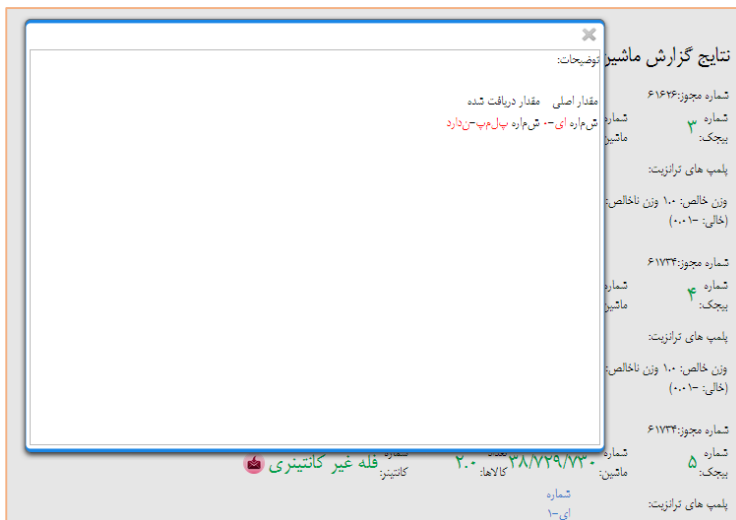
×
توضیحات:
مقدار اصلی مقدار دریافت شده
شماره ای-۰ شماره پلمپ-ندارد

نتایج گزارش ماشین
شماره مجوز:۶۱۶۲۶
شماره پیچک: ۳
شماره ماشین
پلمپ های ترانزیت:
وزن خالص: ۱۰ وزن ناخالص
(خالی: -۰.۰۱)
شماره مجوز:۶۱۷۳۴
شماره پیچک: ۴
شماره ماشین
پلمپ های ترانزیت:
وزن خالص: ۱۰ وزن ناخالص
(خالی: -۰.۰۱)
شماره مجوز:۶۱۷۳۴
شماره پیچک: ۵
شماره ماشین: ۳۸/۷۲۹/۷۳۰
تعداد کالاها: ۲۰
شماره کانتینر: فله غیر کانتینری
پلمپ های ترانزیت:
شماره ای-۱